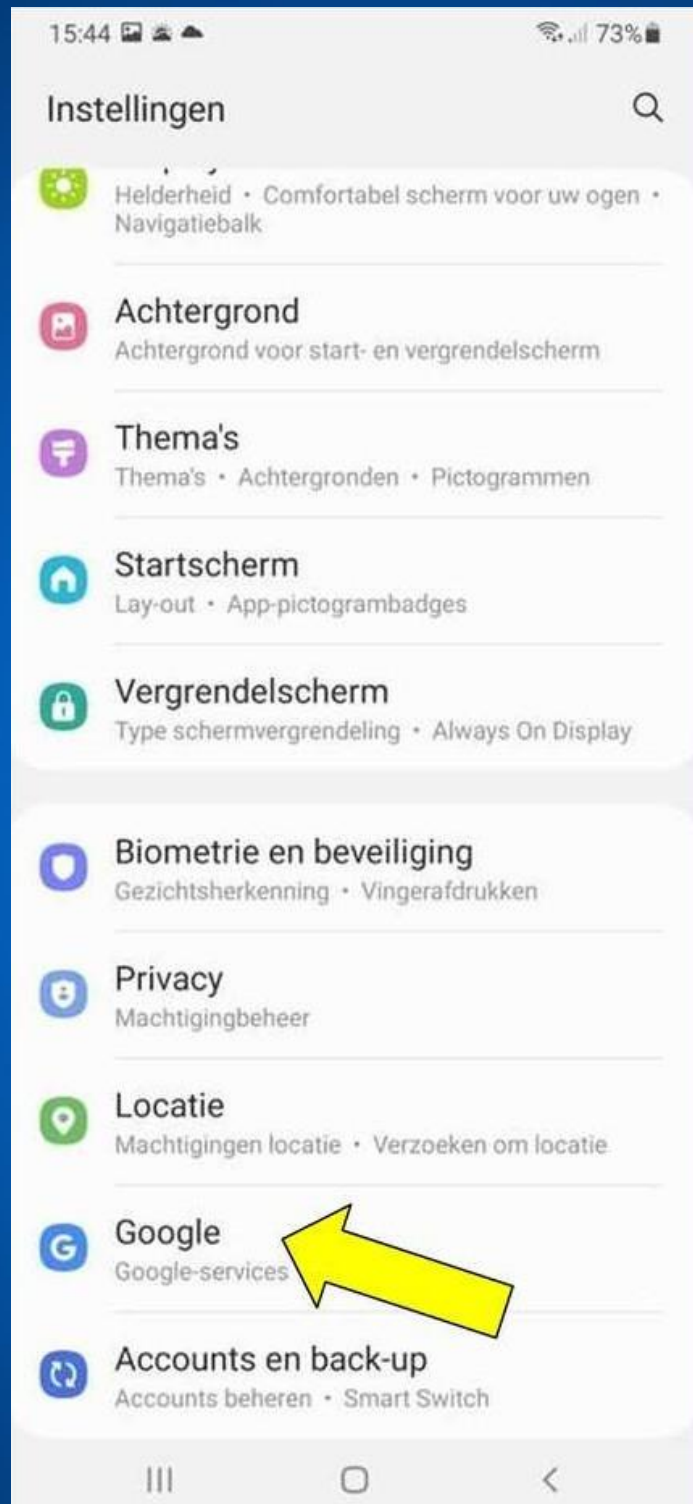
15:44 73%

Instellingen

Helderheid • Comfortabel scherm voor uw ogen • Navigatiebalk

Achtergrond
Achtergrond voor start- en vergrendelscherm

Thema's
Thema's • Achtergronden • Pictogrammen

Startscherm
Lay-out • App-pictogrambadges

Vergrendelscherm
Type schermvergrendeling • Always On Display

Biometrie en beveiliging
Gezichtsherkenning • Vingerafdrukken

Privacy
Machtigingbeheer

Locatie
Machtigingen locatie • Verzoeken om locatie

Google
Google-services

Accounts en back-up
Accounts beheren • Smart Switch